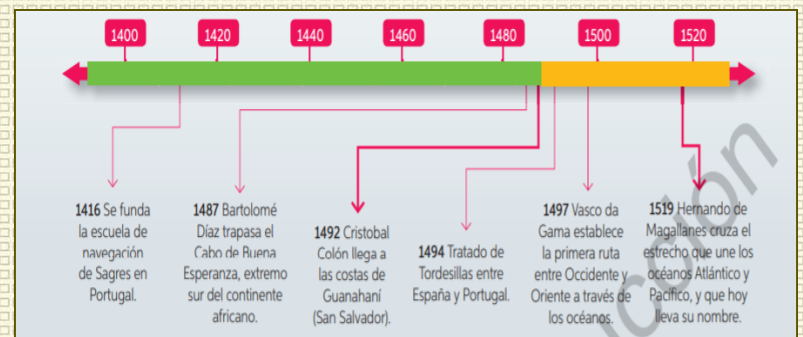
1400 1420 1440 1460 1480 1500 1520

1416 Se funda la escuela de navegación de Sagres en Portugal.

1487 Bartolomé Díaz trapasa el Cabo de Buena Esperanza, extremo sur del continente africano.

1492 Cristobal Colón llega a las costas de Guanahaní (San Salvador).

1494 Tratado de Tordesillas entre España y Portugal.

1497 Vasco da Gama establece la primera ruta entre Occidente y Oriente a través de los océanos.

1519 Hernando de Magallanes cruza el estrecho que une los océanos Atlántico y Pacífico, y que hoy lleva su nombre.

ción